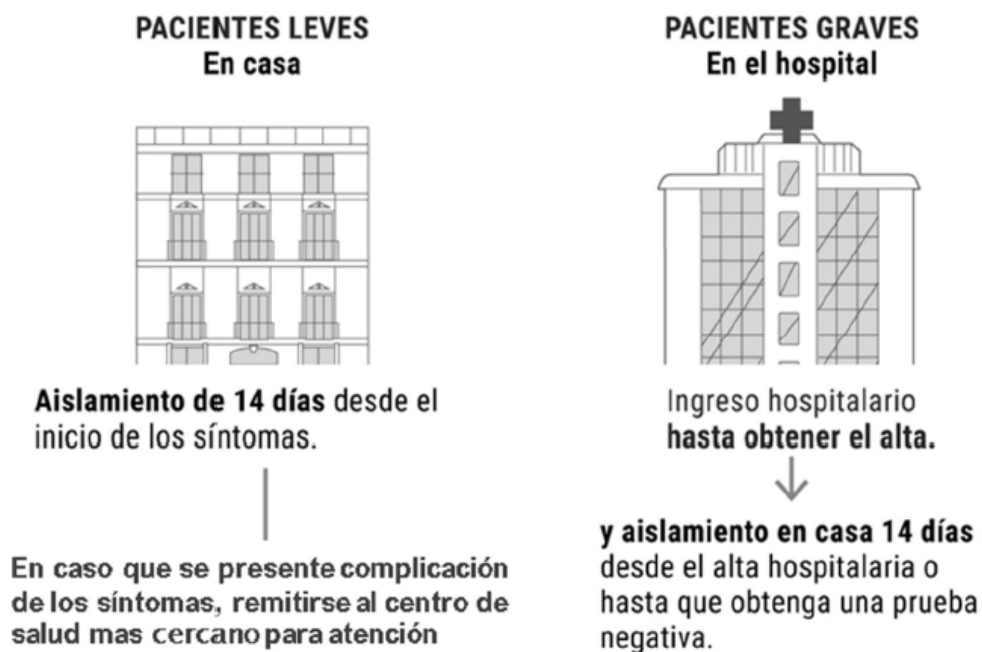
PACIENTES LEVES
En casa

Aislamiento de 14 días desde el inicio de los síntomas.

En caso que se presente complicación de los síntomas, remitirse al centro de salud mas cercano para atención

PACIENTES GRAVES
En el hospital

Ingreso hospitalario hasta obtener el alta.

y aislamiento en casa 14 días desde el alta hospitalaria o hasta que obtenga una prueba negativa.